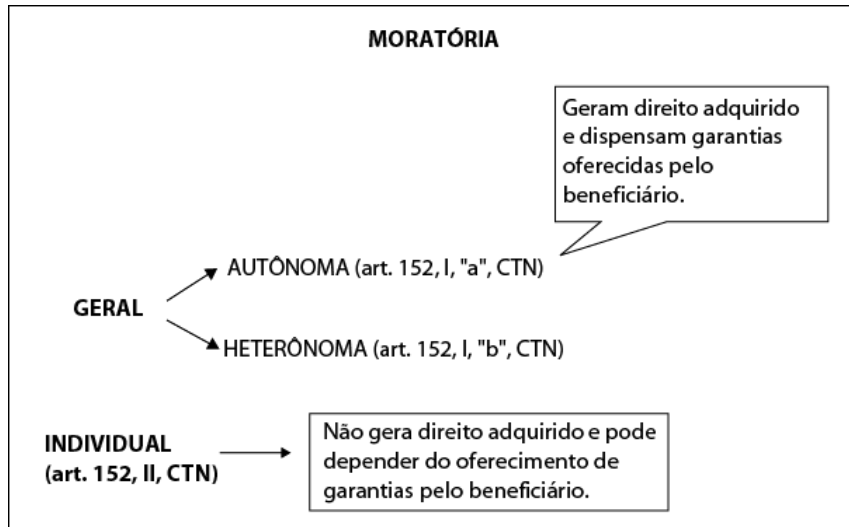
MORATÓRIA

Geram direito adquirido e dispensam garantias oferecidas pelo beneficiário.

GERAL

AUTÔNOMA (art. 152, I, "a", CTN)

HETERÔNOMA (art. 152, I, "b", CTN)

INDIVIDUAL (art. 152, II, CTN)

Não gera direito adquirido e pode depender do oferecimento de garantias pelo beneficiário.